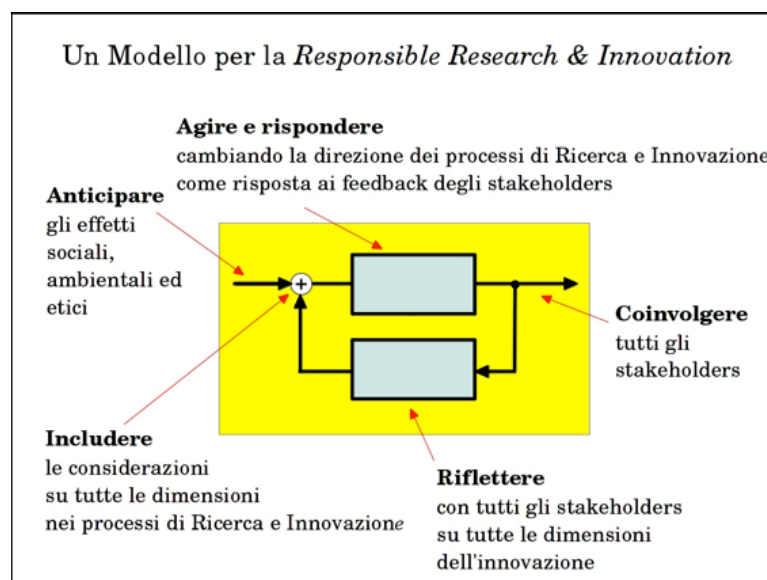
Un Modello per la *Responsible Research & Innovation*

**Agire e rispondere**
cambiando la direzione dei processi di Ricerca e Innovazione
come risposta ai feedback degli stakeholders

**Anticipare**
gli effetti sociali, ambientali ed etici

+

**Coinvolgere**
tutti gli stakeholders

**Includere**
le considerazioni su tutte le dimensioni nei processi di Ricerca e Innovazione

**Riflettere**
con tutti gli stakeholders su tutte le dimensioni dell'innovazione